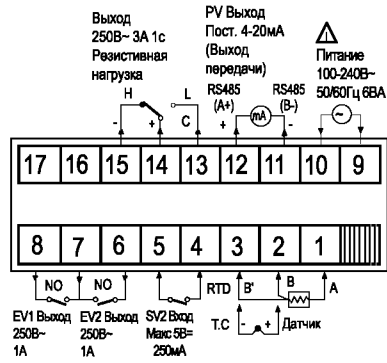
Выход 250В~ 3А 1с Резистивная нагрузка

PV Выход Пост. 4-20мА (Выход передачи)

Питание 100-240В~ 50/60Гц 6ВА

H
L
-
+
C
RS485 (A+)
+
mA
RS485 (B-)
-

17 16 15 14 13 12 11 10 9

8 7 6 5 4 3 2 1

NO
NO
RTD
B'
B
A
-
+

EV1 Выход 250В~ 1А

EV2 Выход 250В~ 1А

SV2 Вход Макс 5В= 250мА

T.C

Датчик